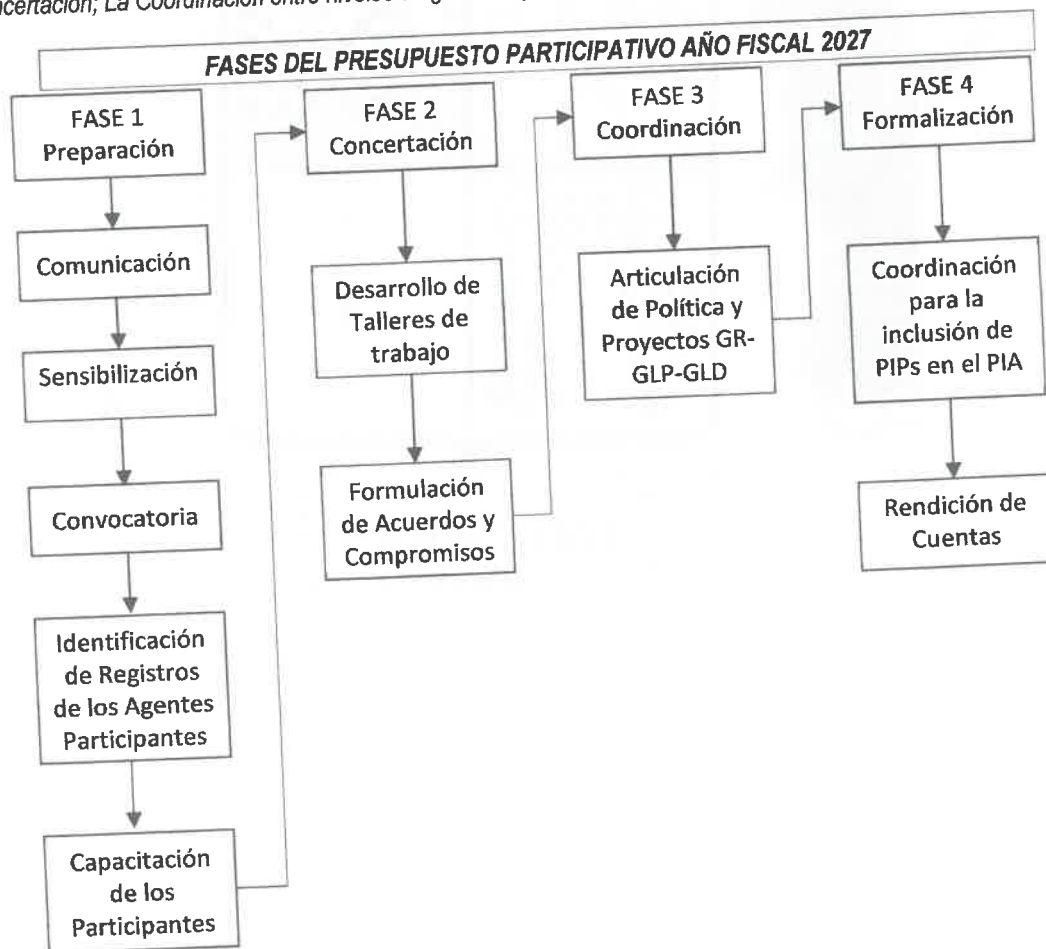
ncertación; La Coordinación entre niveles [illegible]

FASES DEL PRESUPUESTO PARTICIPATIVO AÑO FISCAL 2027

FASE 1
Preparación

Comunicación

Sensibilización

Convocatoria

Identificación de Registros de los Agentes Participantes

Capacitación de los Participantes

FASE 2
Concertación

Desarrollo de Talleres de trabajo

Formulación de Acuerdos y Compromisos

FASE 3
Coordinación

Articulación de Política y Proyectos GR-GLP-GLD

FASE 4
Formalización

Coordinación para la inclusión de PIPs en el PIA

Rendición de Cuentas